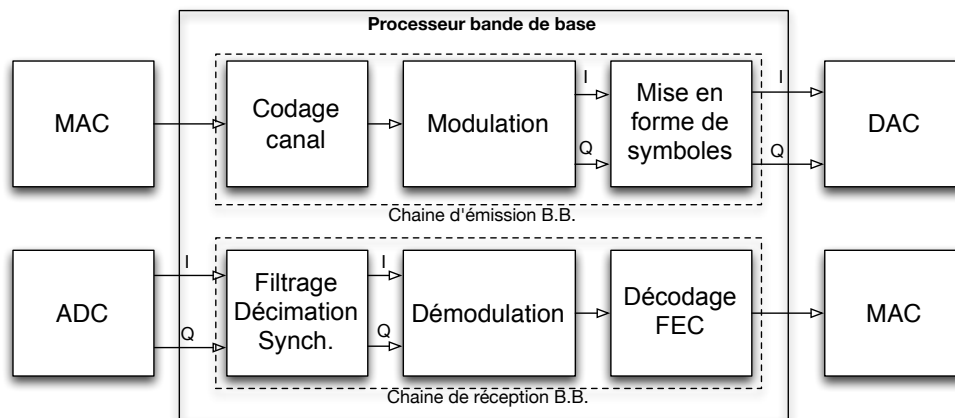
Processeur bande de base

MAC

Codage canal

Modulation

I

Q

Mise en forme de symboles

I

Q

DAC

Chaine d'émission B.B.

ADC

I

Q

Filtrage Décimation Synch.

I

Q

Démodulation

Décodage FEC

MAC

Chaine de réception B.B.